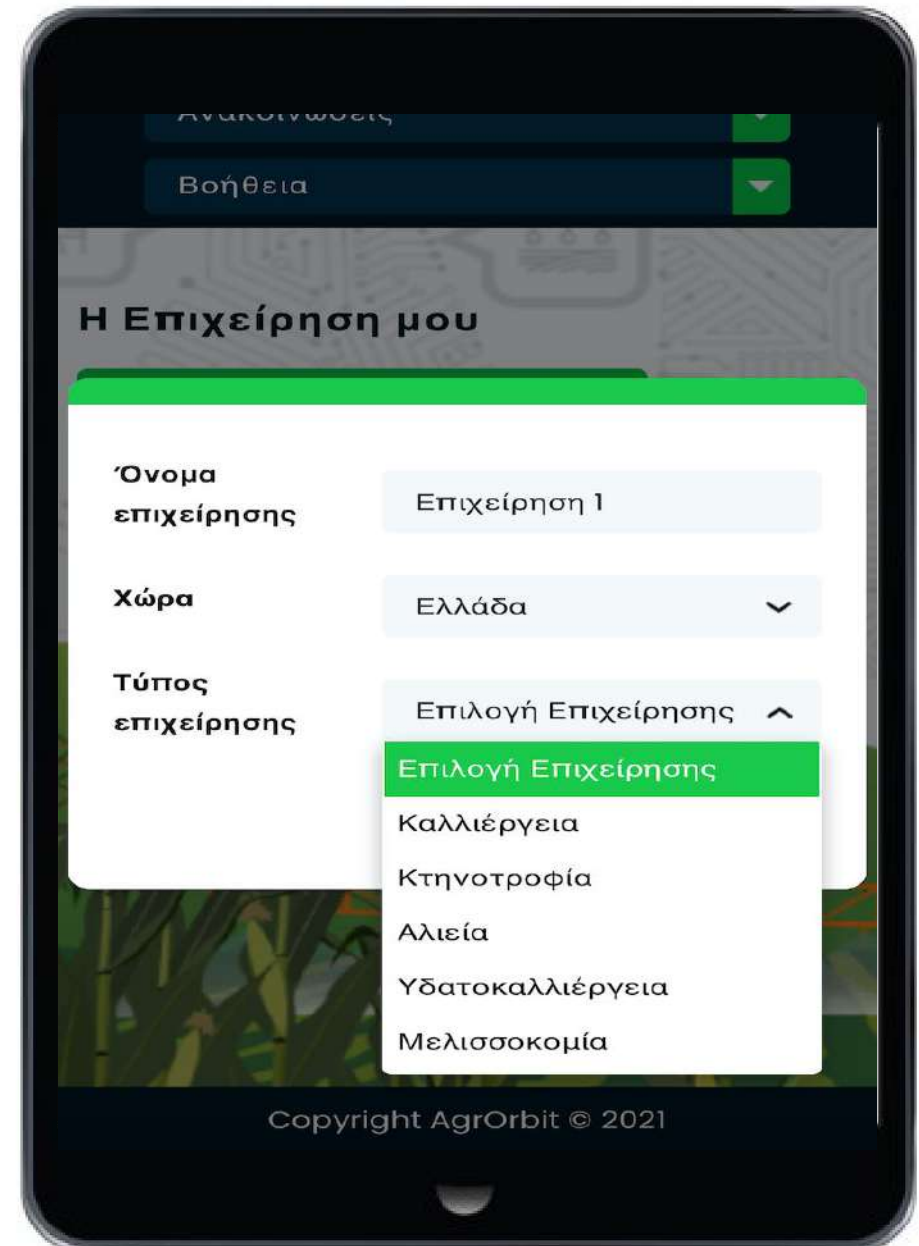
Ανακοινώσεις

Βοήθεια

Η Επιχείρηση μου

Όνομα επιχείρησης

Επιχείρηση 1

Χώρα

Ελλάδα

Τύπος επιχείρησης

Επιλογή Επιχείρησης

Επιλογή Επιχείρησης
Καλλιέργεια
Κτηνοτροφία
Αλιεία
Υδατοκαλλιέργεια
Μελισσοκομία

Copyright AgrOrbit © 2021